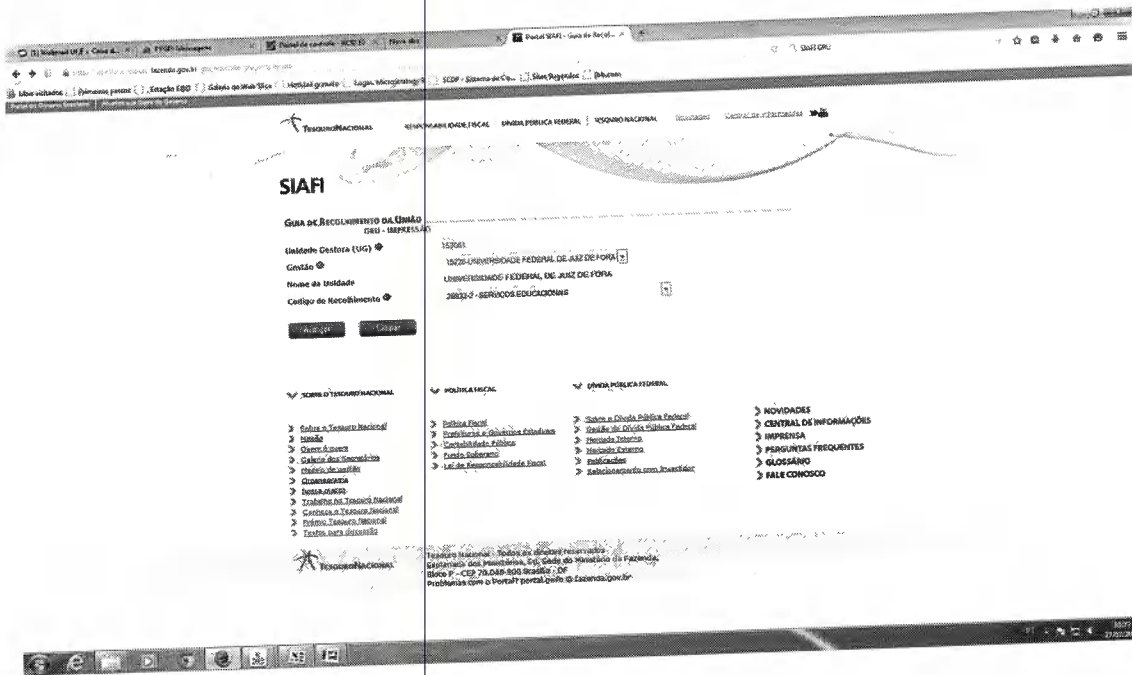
Portal SIAFI - Guia de Recol...

TESOURO NACIONAL   RESPONSABILIDADE FISCAL | DÍVIDA PÚBLICA FEDERAL | TESOURO NACIONAL   Novidades   Central de Informações

SIAFI

GUIA DE RECOLHIMENTO DA UNIÃO
GRU - IMPRESSÃO

Unidade Gestora (UG)   153061
Gestão   15228-UNIVERSIDADE FEDERAL DE JUIZ DE FORA
Nome da Unidade   UNIVERSIDADE FEDERAL DE JUIZ DE FORA
Código de Recolhimento   28832-2 - SERVIÇOS EDUCACIONAIS

Avançar   Limpar

SOBRE O TESOURO NACIONAL
Sobre o Tesouro Nacional
Missão
Quem é quem
Galeria dos Secretários
Modelo de gestão
Organograma
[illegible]
Trabalhe no Tesouro Nacional
Conheça o Tesouro Nacional
Prêmio Tesouro Nacional
Textos para discussão

POLÍTICA FISCAL
Política Fiscal
Prefeituras e Governos Estaduais
Contabilidade Pública
Fundo Soberano
Lei de Responsabilidade Fiscal

DÍVIDA PÚBLICA FEDERAL
Sobre a Dívida Pública Federal
Gestão da Dívida Pública Federal
Mercado Interno
Mercado Externo
Publicações
Relacionamento com Investidor

NOVIDADES
CENTRAL DE INFORMAÇÕES
IMPRENSA
PERGUNTAS FREQUENTES
GLOSSÁRIO
FALE CONOSCO

TESOURO NACIONAL
Tesouro Nacional - Todos os direitos reservados
Esplanada dos Ministérios, Ed. Sede do Ministério da Fazenda
Bloco P - CEP 70.048-900 Brasília - DF
Problemas com o Portal? portal.gefin@fazenda.gov.br